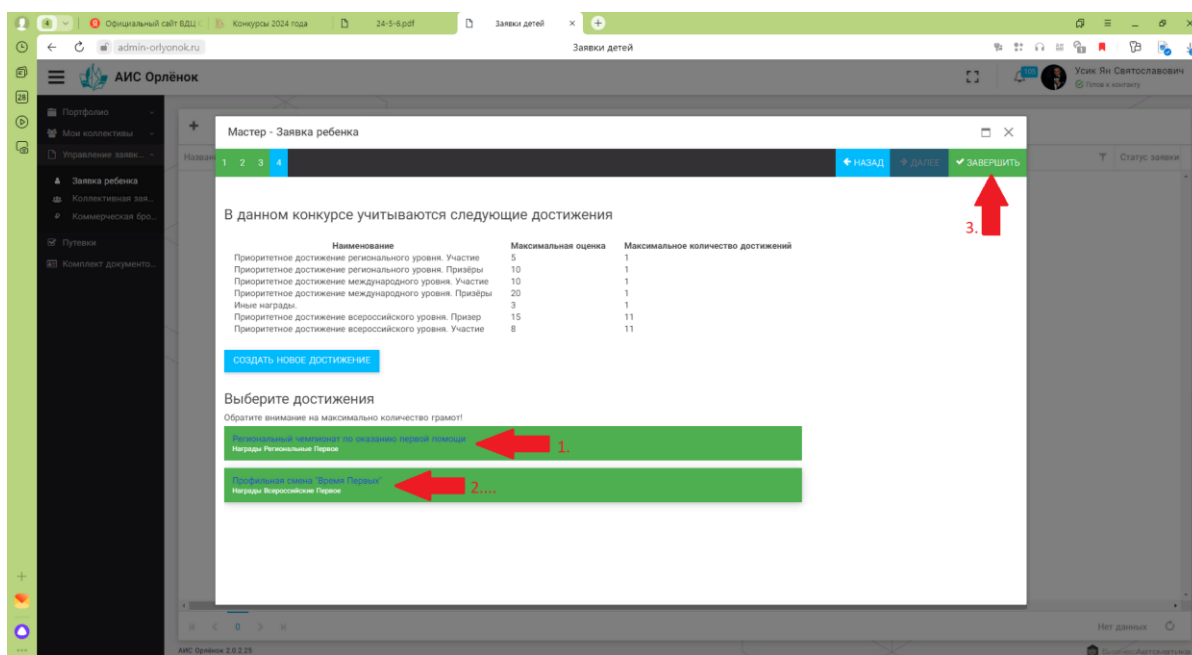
4 Официальный сайт ВДЦ | Конкурсы 2024 года | 24-5-6.pdf | Заявки детей

admin-orlyonok.ru Заявки детей

АИС Орлёнок

Усик Ян Святославович
Готов к контакту

100

Портфолио
Мои коллективы
Управление заявк...
Заявка ребенка
Коллективная зая...
Коммерческая бро...
Путевки
Комплект документо...

Назван

Статус заявки

Мастер - Заявка ребенка

1 2 3 4

НАЗАД ДАЛЕЕ ЗАВЕРШИТЬ

В данном конкурсе учитываются следующие достижения

| Наименование | Максимальная оценка | Максимальное количество достижений |
|---|---|---|
| Приоритетное достижение регионального уровня. Участие | 5 | 1 |
| Приоритетное достижение регионального уровня. Призёры | 10 | 1 |
| Приоритетное достижение международного уровня. Участие | 10 | 1 |
| Приоритетное достижение международного уровня. Призёры | 20 | 1 |
| Иные награды. | 3 | 1 |
| Приоритетное достижение всероссийского уровня. Призер | 15 | 11 |
| Приоритетное достижение всероссийского уровня. Участие | 8 | 11 |

СОЗДАТЬ НОВОЕ ДОСТИЖЕНИЕ

Выберите достижения

Обратите внимание на максимально количество грамот!

Региональный чемпионат по оказанию первой помощи
Награды Региональные Первое

1.

Профильная смена "Время Первых"
Награды Всероссийские Первое

2....

3.

0

Нет данных

АИС Орлёнок 2.0.2.25